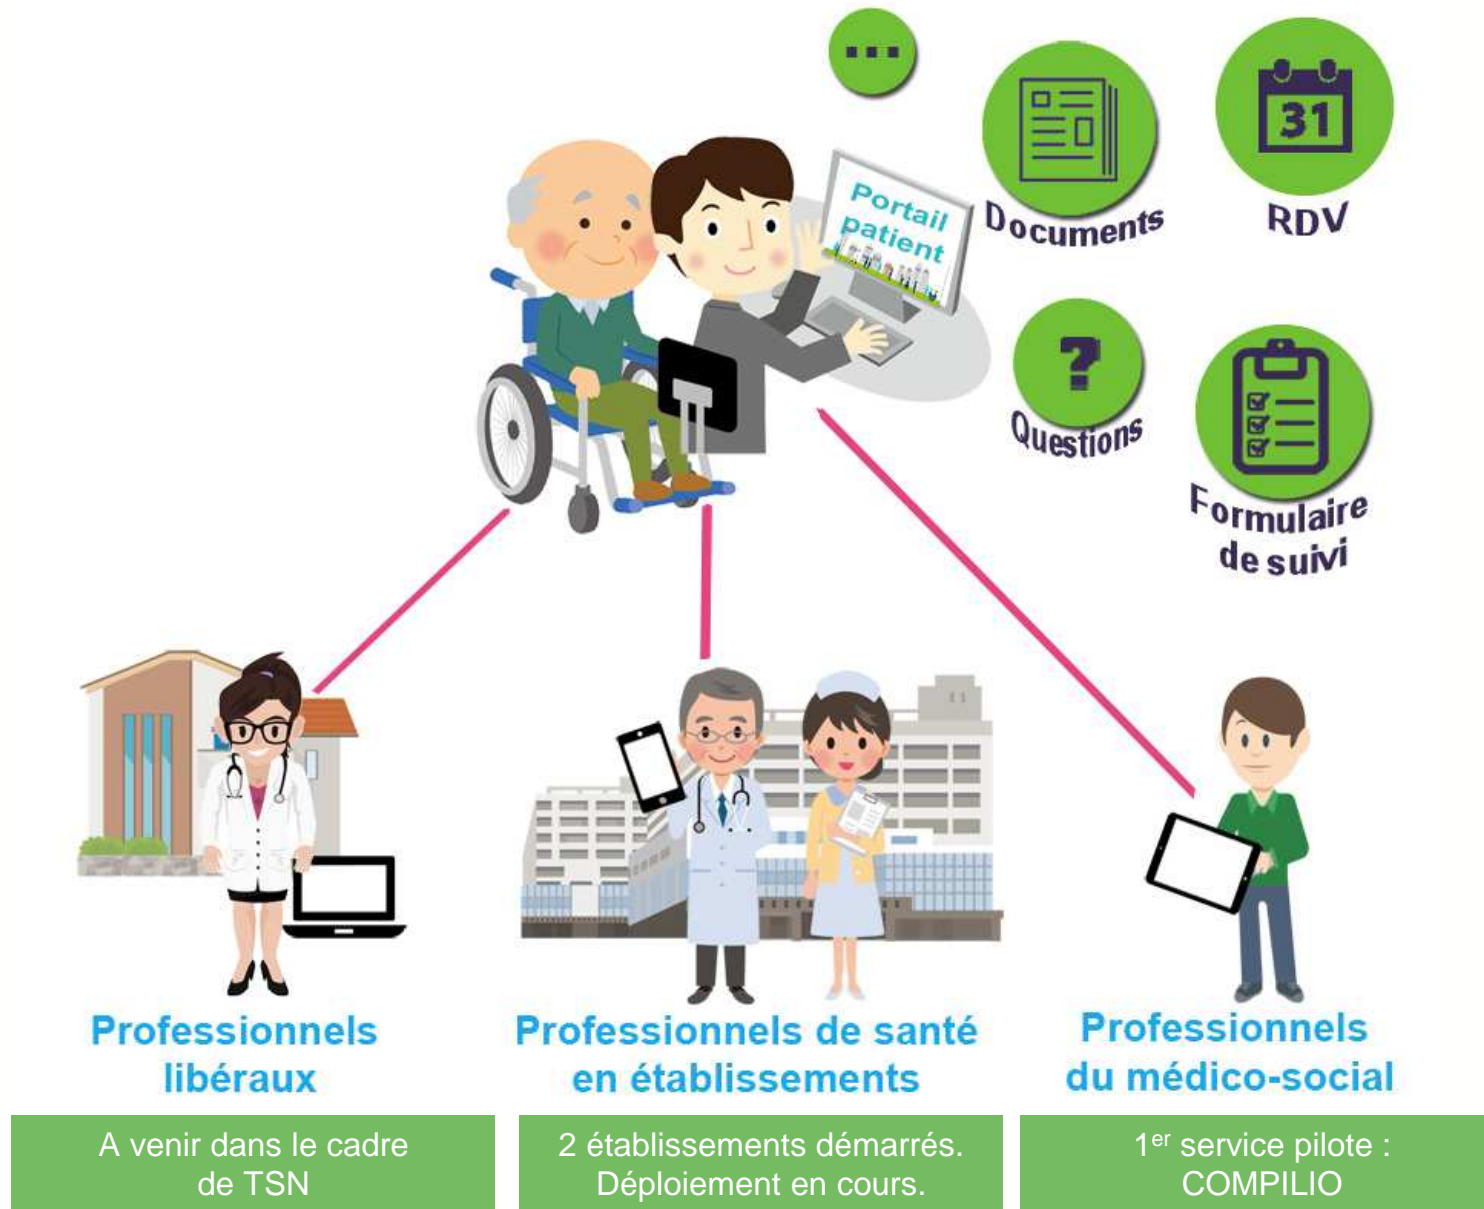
...

Portail patient

Documents

RDV

Questions

Formulaire de suivi

Professionnels libéraux

Professionnels de santé en établissements

Professionnels du médico-social

A venir dans le cadre de TSN

2 établissements démarrés. Déploiement en cours.

1$^{er}$ service pilote : COMPILIO